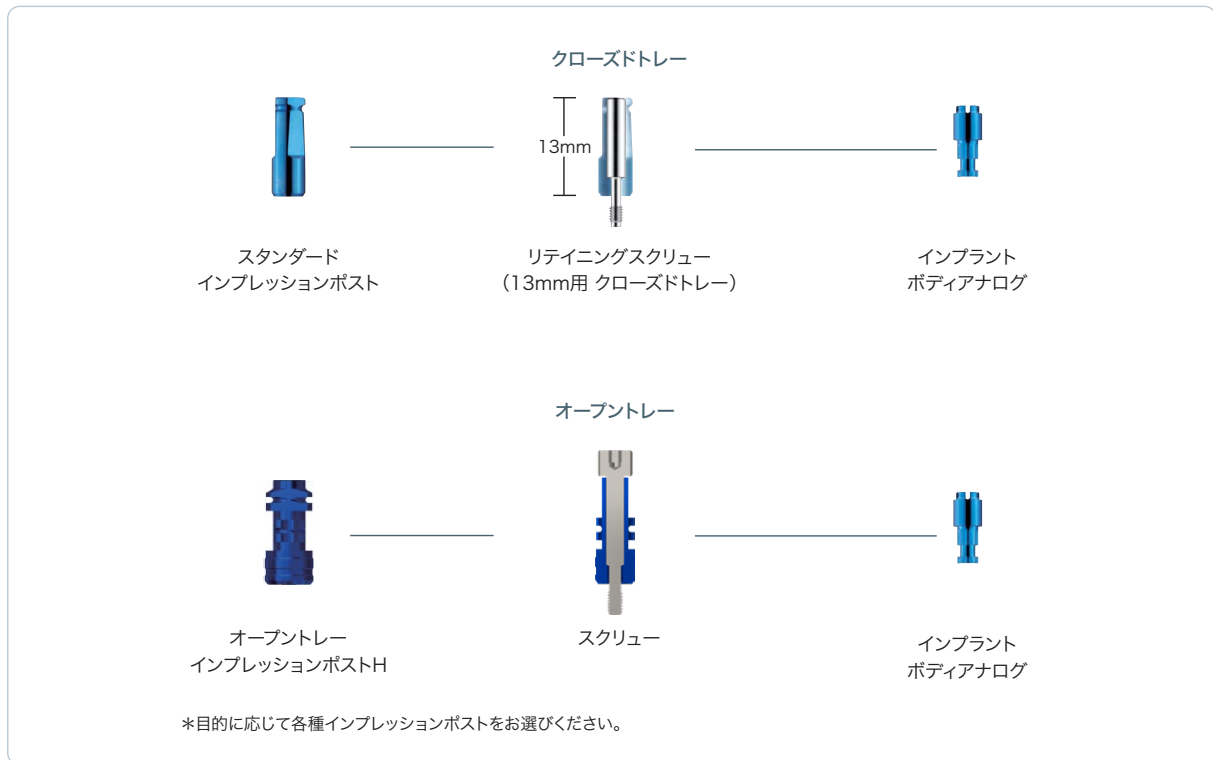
クローズドトレー

13mm

スタンダード
インプレッションポスト

リテイニングスクリュー
（13mm用 クローズドトレー）

インプラント
ボディアナログ

オープントレー

オープントレー
インプレッションポストH

スクリュー

インプラント
ボディアナログ

＊目的に応じて各種インプレッションポストをお選びください。